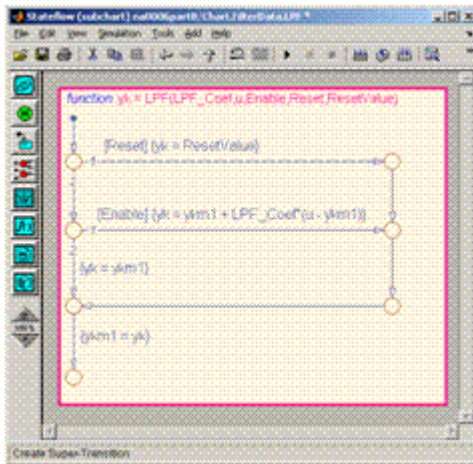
Stateflow (subchart) na0006partB/Chart/FilterData.LPF *

File Edit View Simulation Tools Add Help

function yk = LPF(LPF_Coef,u,Enable,Reset,ResetValue)

[Reset] {yk = ResetValue}

[Enable] {yk = ykm1 + LPF_Coef*(u - ykm1)}

{yk = ykm1}

{ykm1 = yk}

Create Super-Transition